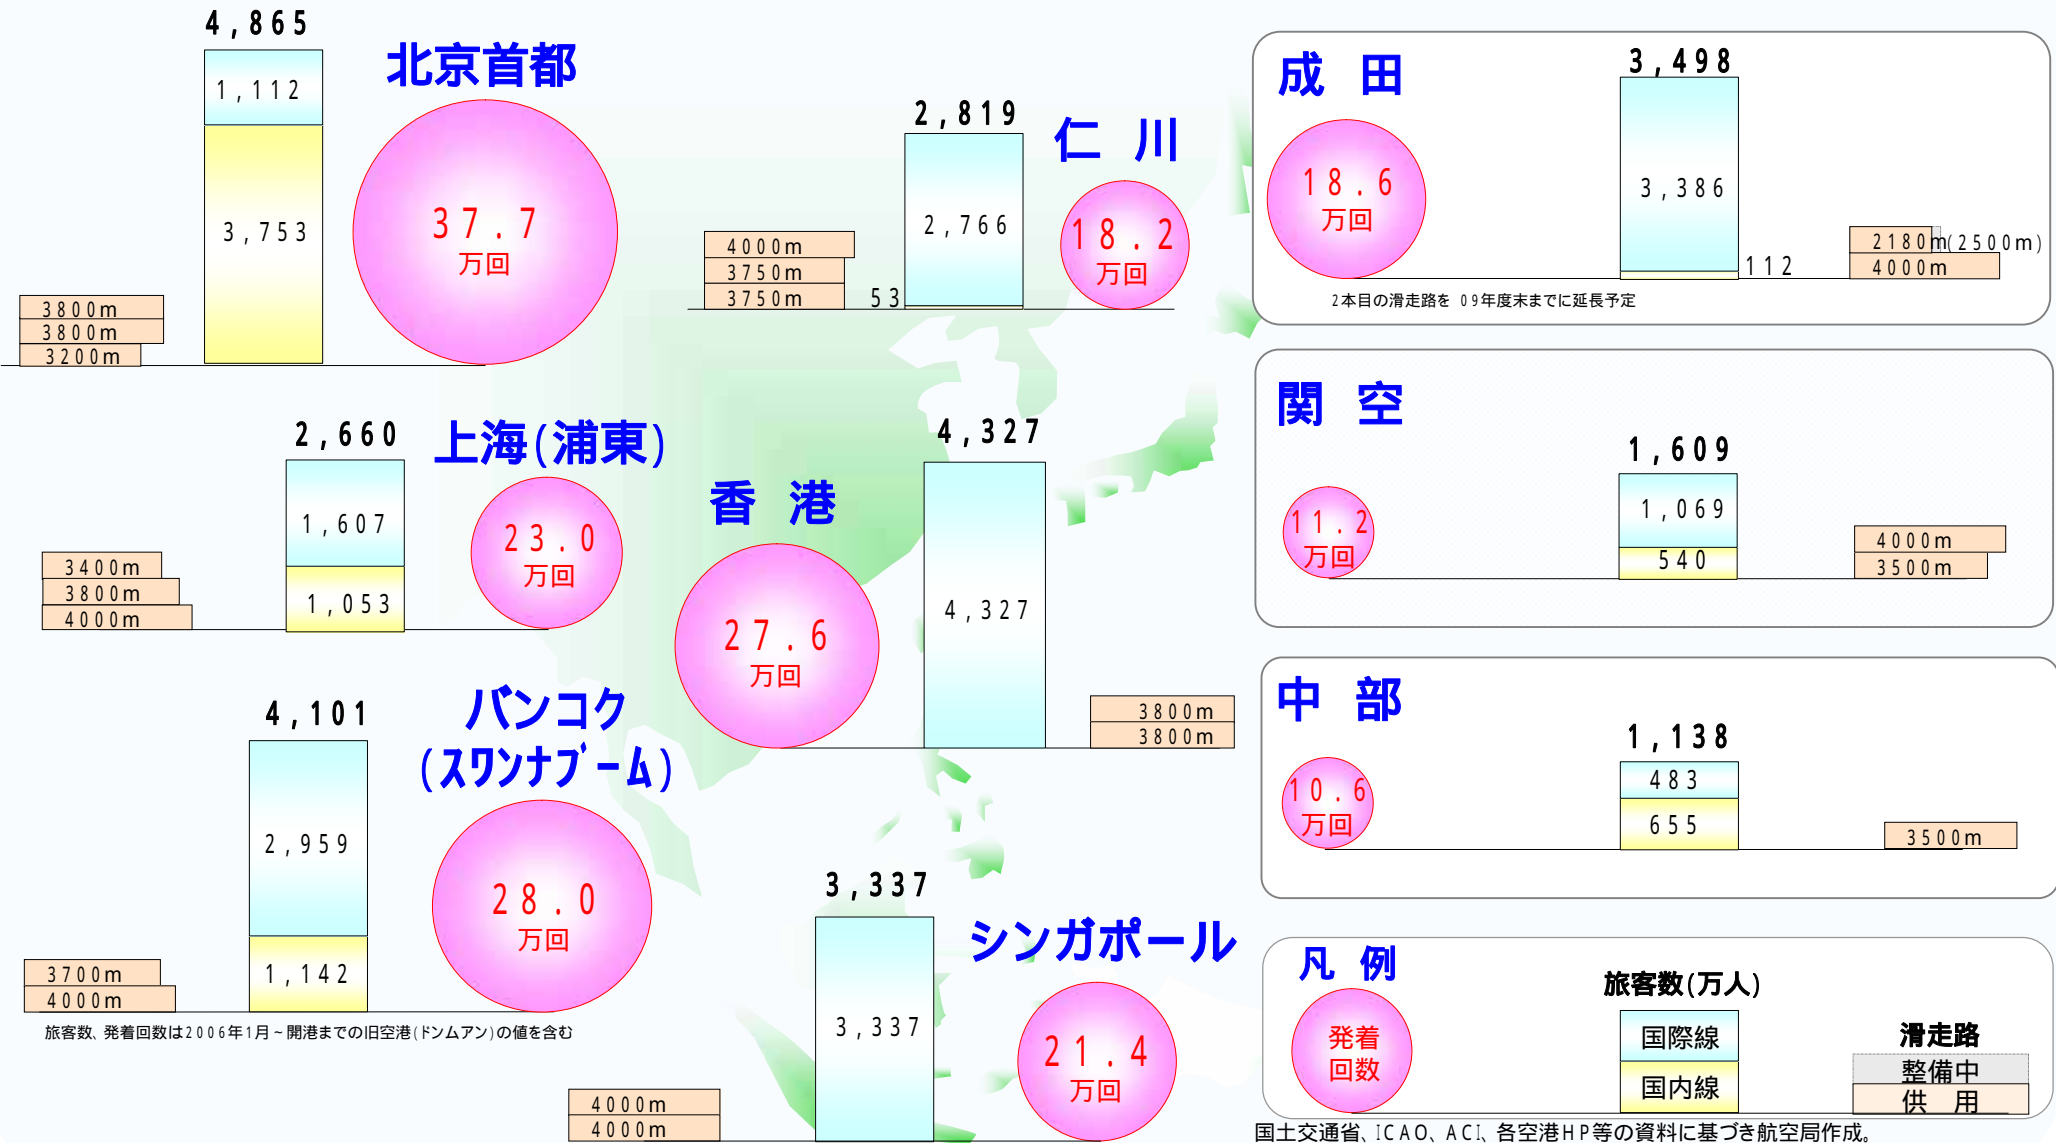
4,865
1,112
3,753
北京首都
37.7
万回
3800m
3800m
3200m

2,819
2,766
仁川
18.2
万回
4000m
3750m
3750m
53

成田
3,498
3,386
18.6
万回
112
2180m(2500m)
4000m
2本目の滑走路を 09年度末までに延長予定

2,660
1,607
1,053
上海(浦東)
23.0
万回
3400m
3800m
4000m

香港
4,327
4,327
27.6
万回
3800m
3800m

関空
1,609
1,069
540
11.2
万回
4000m
3500m

4,101
2,959
1,142
バンコク
(スワンナブーム)
28.0
万回
3700m
4000m
旅客数、発着回数は2006年1月~開港までの旧空港(ドンムアン)の値を含む

中部
1,138
483
655
10.6
万回
3500m

3,337
3,337
シンガポール
21.4
万回
4000m
4000m

凡例
発着
回数
旅客数(万人)
国際線
国内線
滑走路
整備中
供用
国土交通省、ICAO、ACI、各空港HP等の資料に基づき航空局作成。